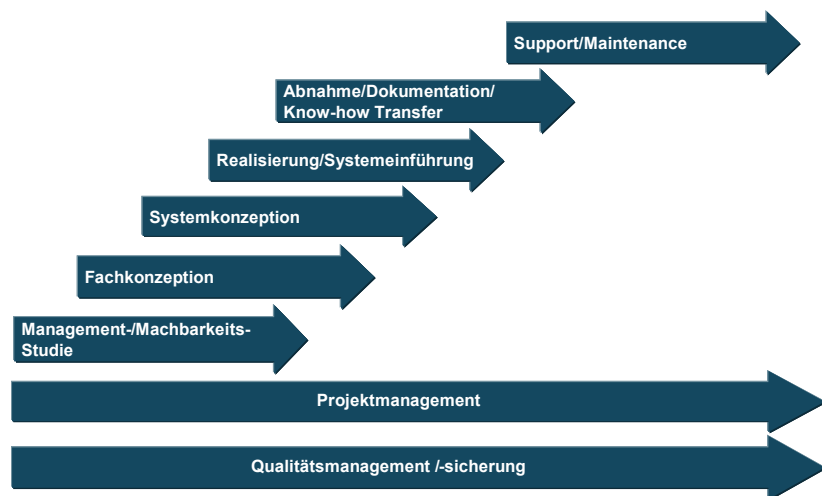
Support/Maintenance

Abnahme/Dokumentation/ Know-how Transfer

Realisierung/Systemeinführung

Systemkonzeption

Fachkonzeption

Management-/Machbarkeits-Studie

Projektmanagement

Qualitätsmanagement /-sicherung